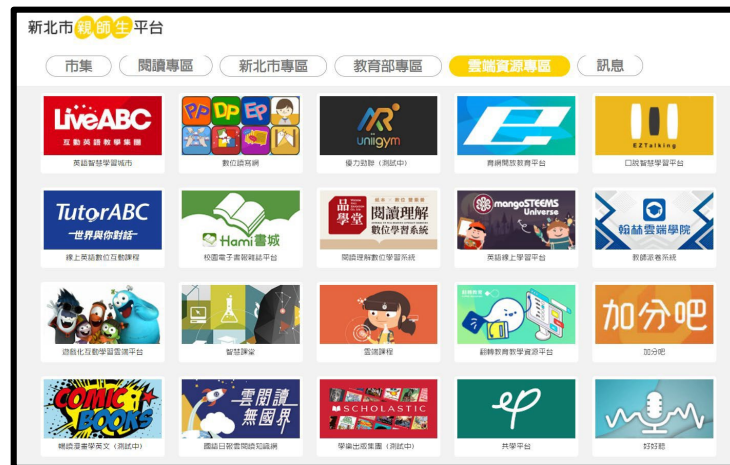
新北市親師生平台

市集 閱讀專區 新北市專區 教育部專區 雲端資源專區 訊息

LiveABC 互動英語教學集團
英語智慧學習城市

PP DP EP
數位語系網

uniigym
學力跑跳（測試中）

育網開放教育平台

EZTalking
口說智慧學習平台

TutorABC —世界與你對話—
線上英語數位互動課程

Hami書城
校園電子書閱讀誌平台

品學堂 閱讀理解 數位學習系統
閱讀理解數位學習系統

mangoSTEEMS Universe
英語線上學習平台

翰林雲端學院
教師派客系統

遊戲化互動學習雲端平台

智慧課堂

雲端課程

翻轉教育教學資源平台

加分吧
加分吧

COMIC BOOKS
補救漫畫學英文（測試中）

雲閱讀 無國界
國語日報雲閱讀知識網

SCHOLASTIC
學樂出版集團（測試中）

共學平台

好好聽